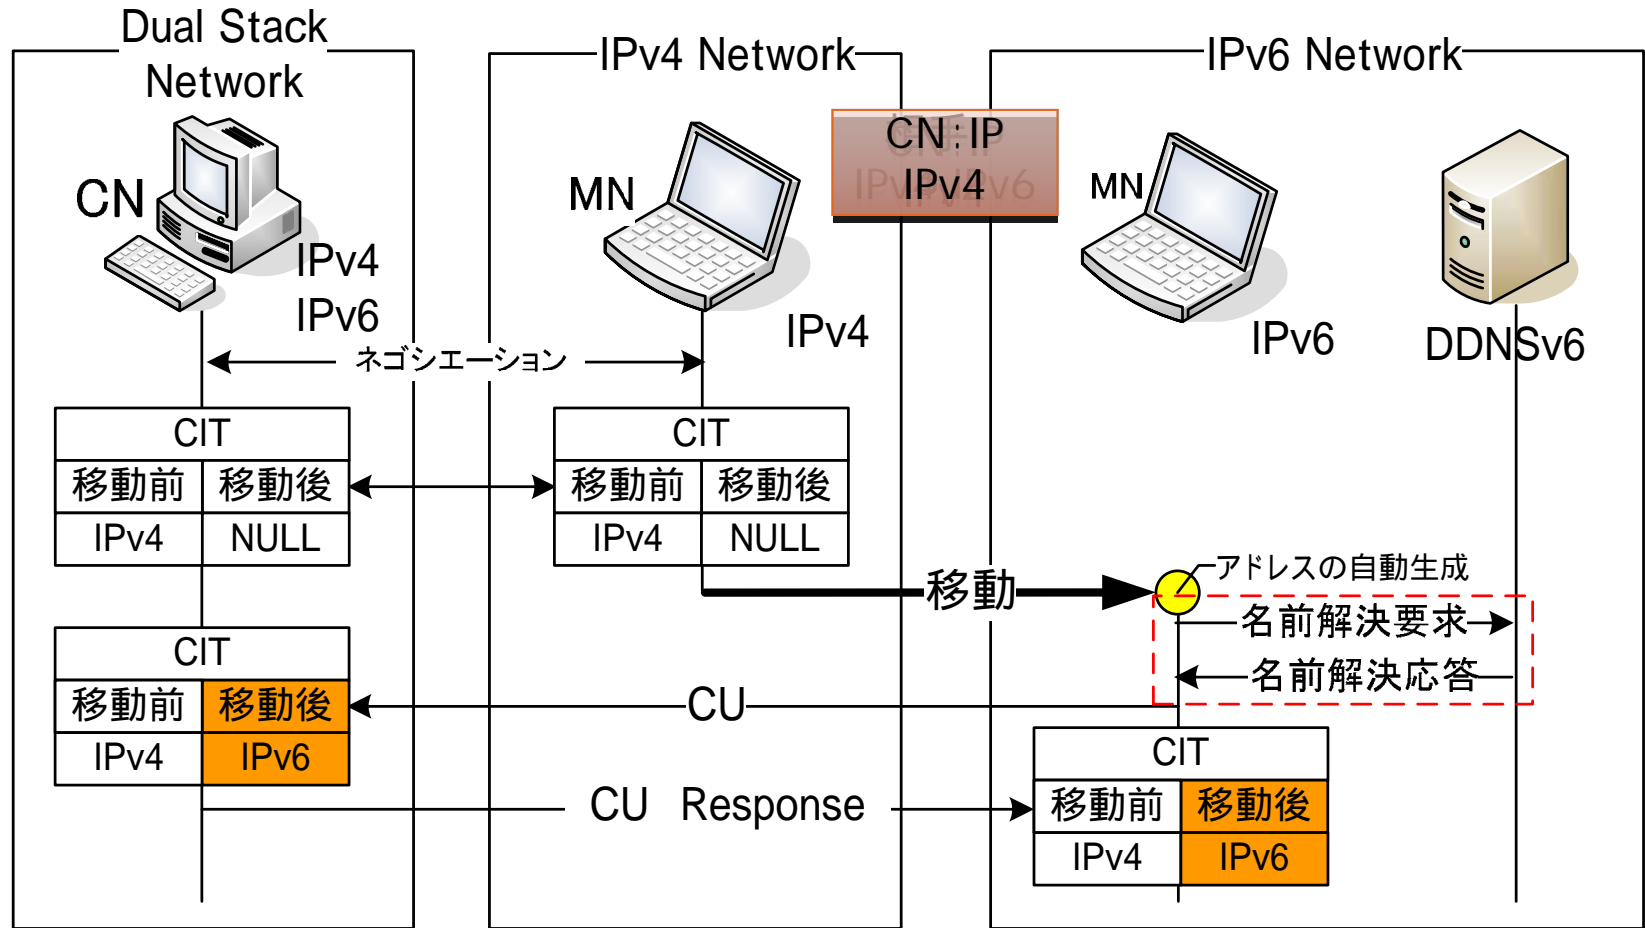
Dual Stack Network

IPv4 Network

IPv6 Network

CN:IP
IPv4

CN
IPv4
IPv6

MN
IPv4

MN
IPv6

DDNSv6

ネゴシエーション

CIT

| 移動前 | 移動後 |
|---|---|
| IPv4 | NULL |

CIT

| 移動前 | 移動後 |
|---|---|
| IPv4 | NULL |

移動

アドレスの自動生成

名前解決要求

名前解決応答

CIT

| 移動前 | 移動後 |
|---|---|
| IPv4 | IPv6 |

CU

CU Response

CIT

| 移動前 | 移動後 |
|---|---|
| IPv4 | IPv6 |